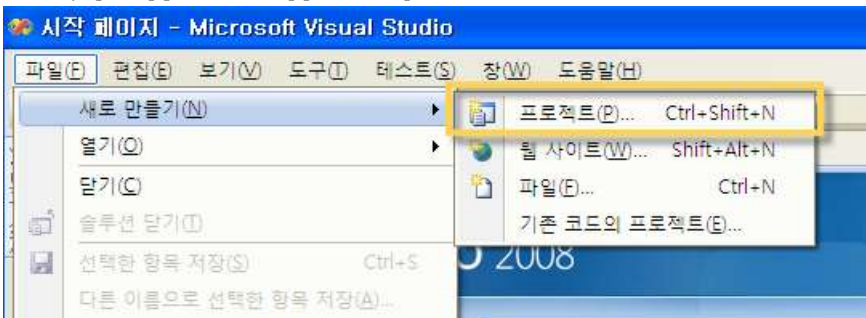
시작 페이지 - Microsoft Visual Studio

파일(F) 편집(E) 보기(V) 도구(T) 테스트(S) 창(W) 도움말(H)

새로 만들기(N)
열기(O)
닫기(C)
솔루션 닫기(T)
선택한 항목 저장(S) Ctrl+S
다른 이름으로 선택한 항목 저장(A)...

프로젝트(P)... Ctrl+Shift+N
웹 사이트(W)... Shift+Alt+N
파일(F)... Ctrl+N
기존 코드의 프로젝트(E)...

2008